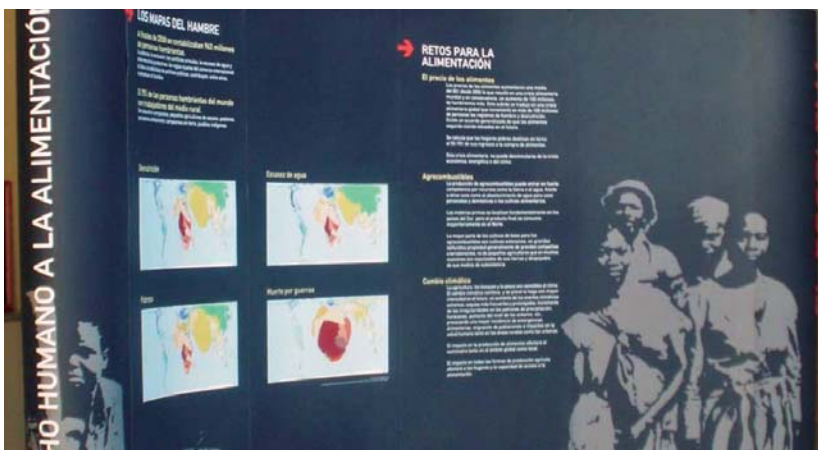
HO HUMANO A LA ALIMENTACIÓ

LOS MAPAS DEL HAMBRE

A finales de 2008 se contabilizaban 963 millones de personas hambrientas

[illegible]

El 75% de las personas hambrientas del mundo son trabajadores del medio rural

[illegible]

Desnutrición

Escasez de agua

Hambre

Muerte por guerras

RETOS PARA LA ALIMENTACIÓN

El precio de los alimentos

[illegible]

Agrocombustibles

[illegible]

Cambio climático

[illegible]